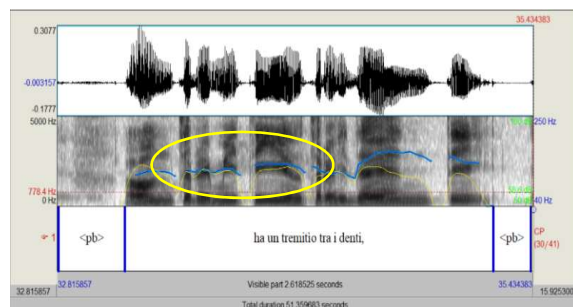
0.3077
35.434383
-0.003157
-0.1777
5000 Hz
250 Hz
778.4 Hz
0 Hz
40 Hz
1
<pb>
ha un tremitio tra i denti,
<pb>
CP
(30/41)
32.815857
35.434383
32.815857
Visible part 2.618525 seconds
15.925300
Total duration 51.359683 seconds